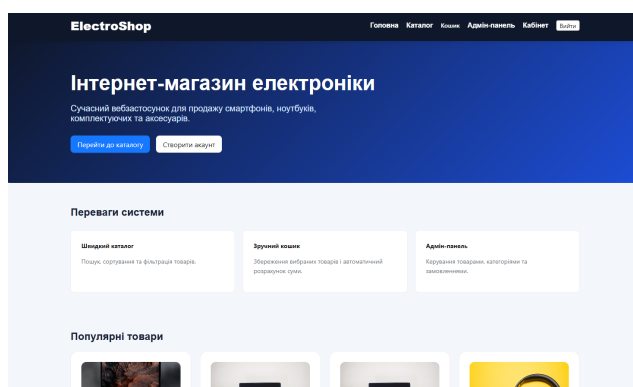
ElectroShop

Головна Каталог Кошик Адмін-панель Кабінет Вийти

Інтернет-магазин електроніки

Сучасний вебзастосунок для продажу смартфонів, ноутбуків, комплектуючих та аксесуарів.

Перейти до каталогу Створити акаунт

Переваги системи

Швидкий каталог

Пошук, сортування та фільтрація товарів.

Зручний кошик

Збереження вибраних товарів і автоматичний розрахунок суми.

Адмін-панель

Керування товарами, категоріями та замовленнями.

Популярні товари